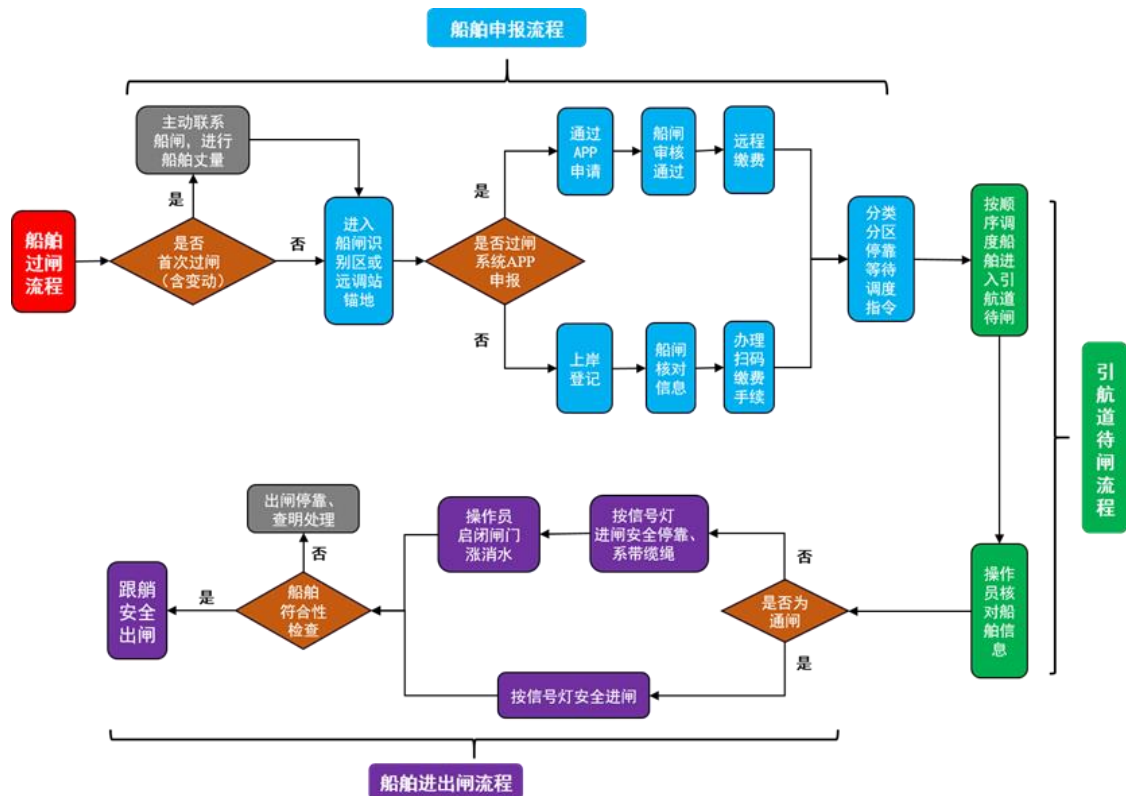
船舶申报流程

船舶过闸流程

是否首次过闸（含变动）

是

主动联系船闸，进行船舶丈量

否

进入船闸识别区或远调站锚地

是否过闸系统APP申报

是

通过APP申请

船闸审核通过

远程缴费

否

上岸登记

船闸核对信息

办理扫码缴费手续

分类分区停靠等待调度指令

按顺序调度船舶进入引航道待闸

引航道待闸流程

操作员核对船舶信息

是否为通闸

否

按信号灯进闸安全停靠、系带缆绳

操作员启闭闸门涨消水

是

按信号灯安全进闸

船舶符合性检查

否

出闸停靠、查明处理

是

跟艄安全出闸

船舶进出闸流程